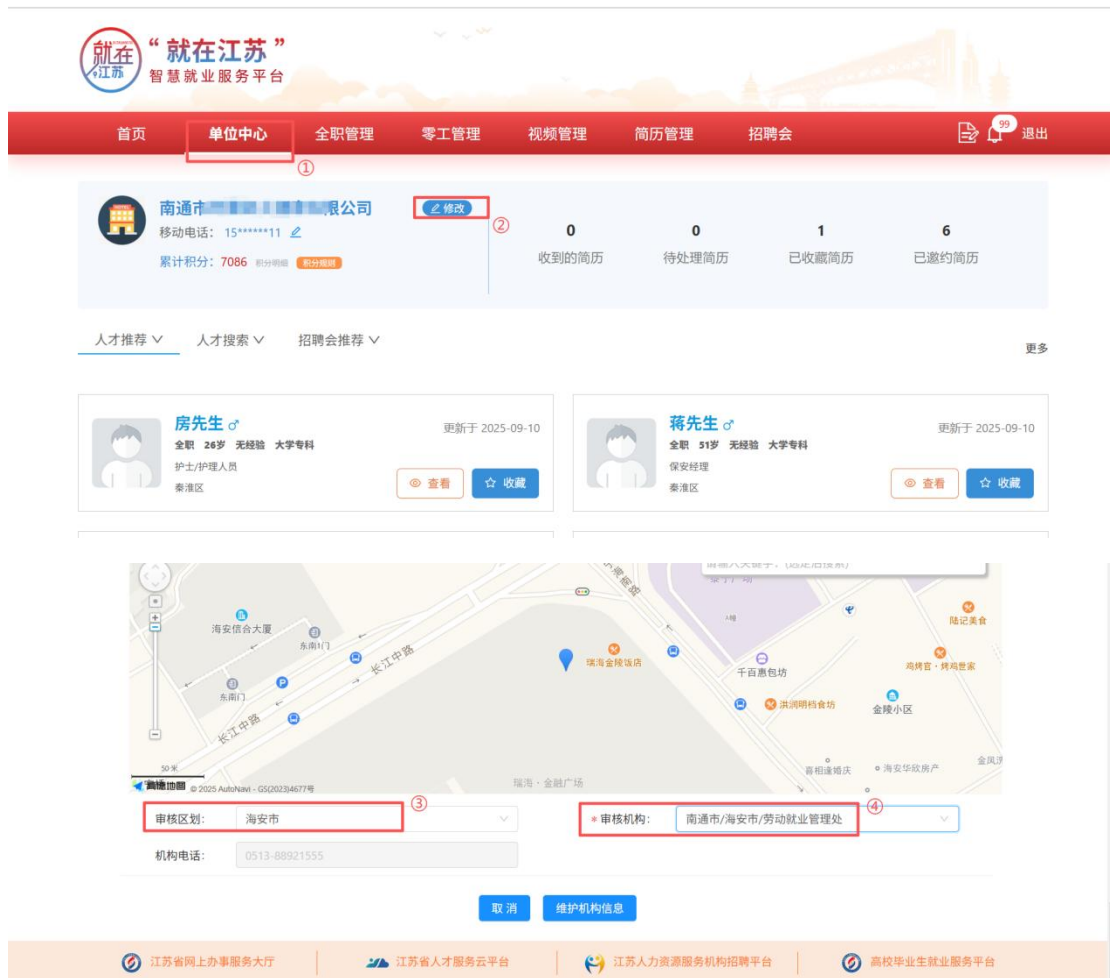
就在江苏

“就在江苏”
智慧就业服务平台

首页 单位中心 全职管理 零工管理 视频管理 简历管理 招聘会 99 退出

①

南通市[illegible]限公司
修改
②
移动电话：15******11
累计积分：7086 积分明细 积分规则

0 收到的简历
0 待处理简历
1 已收藏简历
6 已邀约简历

人才推荐 人才搜索 招聘会推荐

更多

房先生 ♂
全职 26岁 无经验 大学专科
护士/护理人员
秦淮区
更新于 2025-09-10
查看 收藏

蒋先生 ♂
全职 51岁 无经验 大学专科
保安经理
秦淮区
更新于 2025-09-10
查看 收藏

海安信合大厦
东南1门
东南门
长江中路
长江中路
瑞海金陵饭店
千百惠包坊
洪润明档食坊
金陵小区
陆记美食
鸡烤官·烤鸡世家
瑞海·金融广场
喜相逢婚庆
海安华欣房产
金凤
50米
高德地图 © 2025 AutoNavi - GS(2023)4677号

③
审核区划： 海安市
④
* 审核机构： 南通市/海安市/劳动就业管理处
机构电话： 0513-88921555

取消 维护机构信息

江苏省网上办事服务大厅 | 江苏省人才服务云平台 | 江苏人力资源服务机构招聘平台 | 高校毕业生就业服务平台